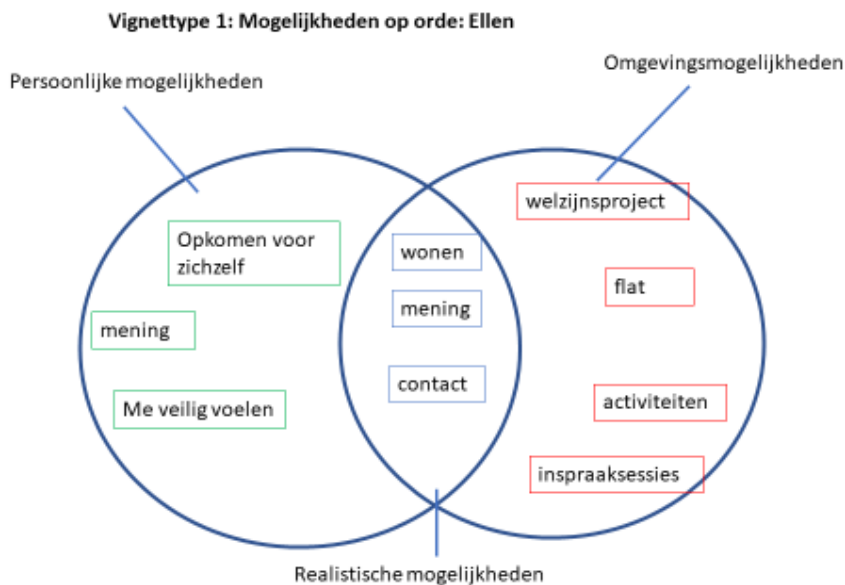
Vignettype 1: Mogelijkheden op orde: Ellen

Persoonlijke mogelijkheden

Omgevingsmogelijkheden

Opkomen voor zichzelf

mening

Me veilig voelen

wonen

mening

contact

welzijnsproject

flat

activiteiten

inspraaksessies

Realistische mogelijkheden